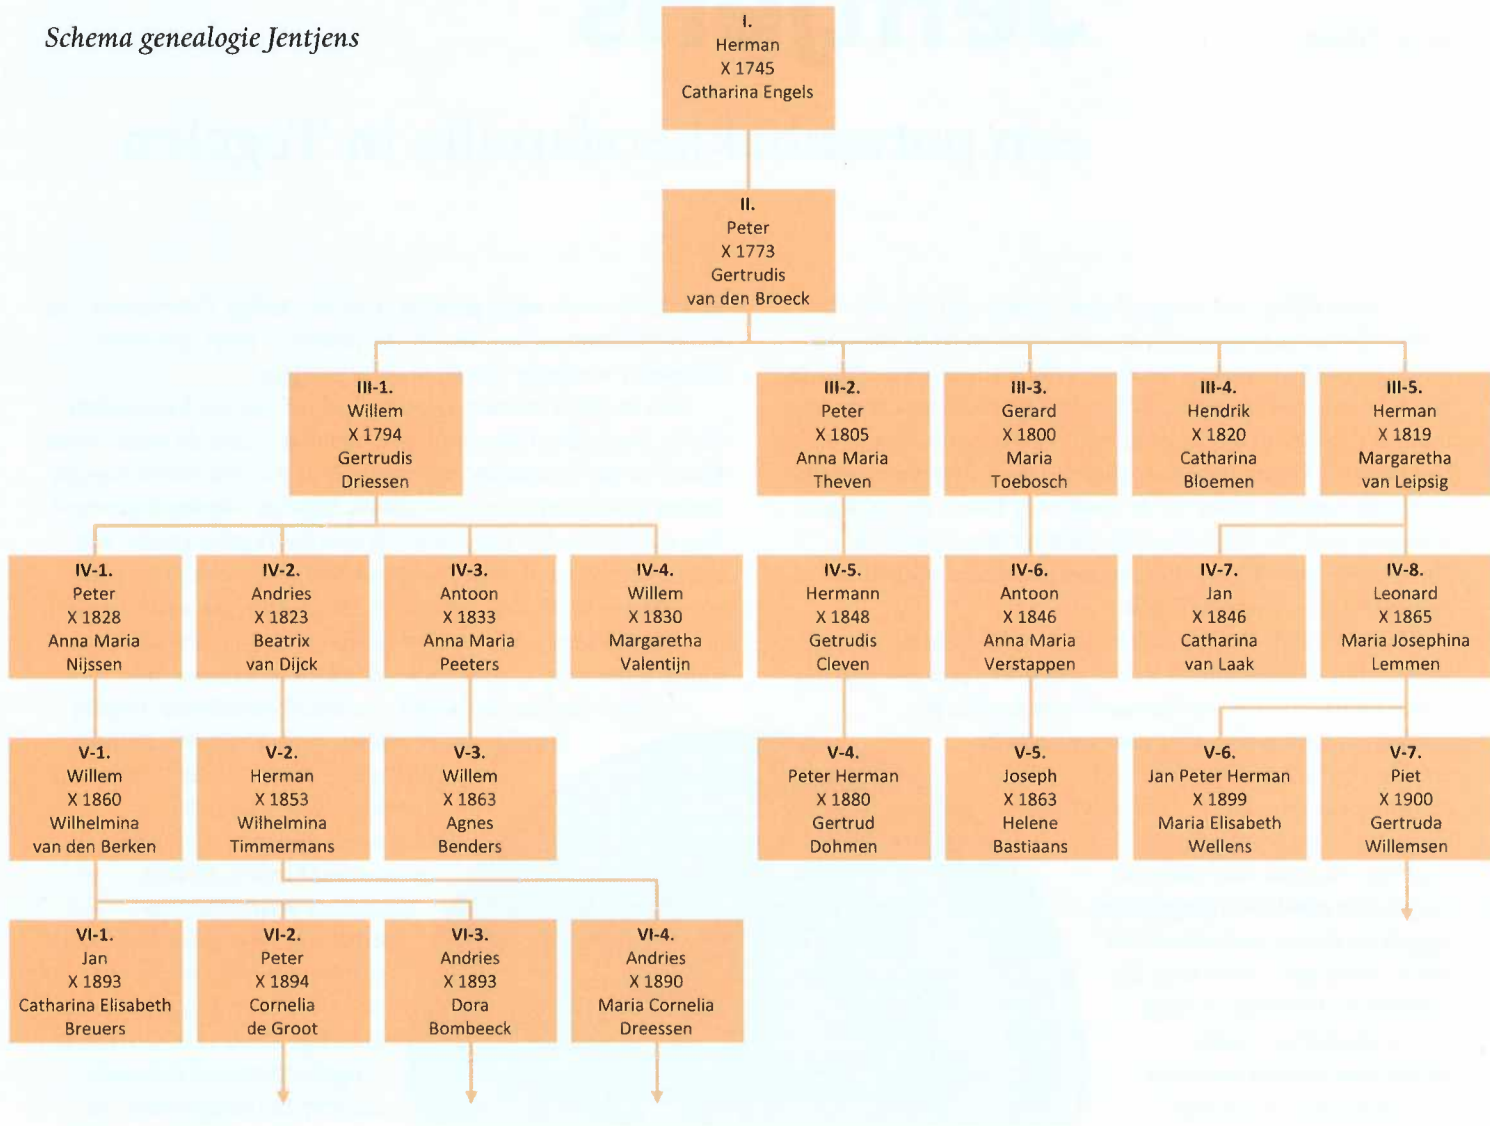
Schema genealogie Jentjens

I.
Herman
X 1745
Catharina Engels

II.
Peter
X 1773
Gertrudis
van den Broeck

III-1.
Willem
X 1794
Gertrudis
Driessen

III-2.
Peter
X 1805
Anna Maria
Theven

III-3.
Gerard
X 1800
Maria
Toebosch

III-4.
Hendrik
X 1820
Catharina
Bloemen

III-5.
Herman
X 1819
Margaretha
van Leipsig

IV-1.
Peter
X 1828
Anna Maria
Nijssen

IV-2.
Andries
X 1823
Beatrix
van Dijck

IV-3.
Antoon
X 1833
Anna Maria
Peeters

IV-4.
Willem
X 1830
Margaretha
Valentijn

IV-5.
Hermann
X 1848
Getrudis
Cleven

IV-6.
Antoon
X 1846
Anna Maria
Verstappen

IV-7.
Jan
X 1846
Catharina
van Laak

IV-8.
Leonard
X 1865
Maria Josephina
Lemmen

V-1.
Willem
X 1860
Wilhelmina
van den Berken

V-2.
Herman
X 1853
Wilhelmina
Timmermans

V-3.
Willem
X 1863
Agnes
Benders

V-4.
Peter Herman
X 1880
Gertrud
Dohmen

V-5.
Joseph
X 1863
Helene
Bastiaans

V-6.
Jan Peter Herman
X 1899
Maria Elisabeth
Wellens

V-7.
Piet
X 1900
Gertruda
Willemsen

VI-1.
Jan
X 1893
Catharina Elisabeth
Breuers

VI-2.
Peter
X 1894
Cornelia
de Groot

VI-3.
Andries
X 1893
Dora
Bombeeck

VI-4.
Andries
X 1890
Maria Cornelia
Dreessen